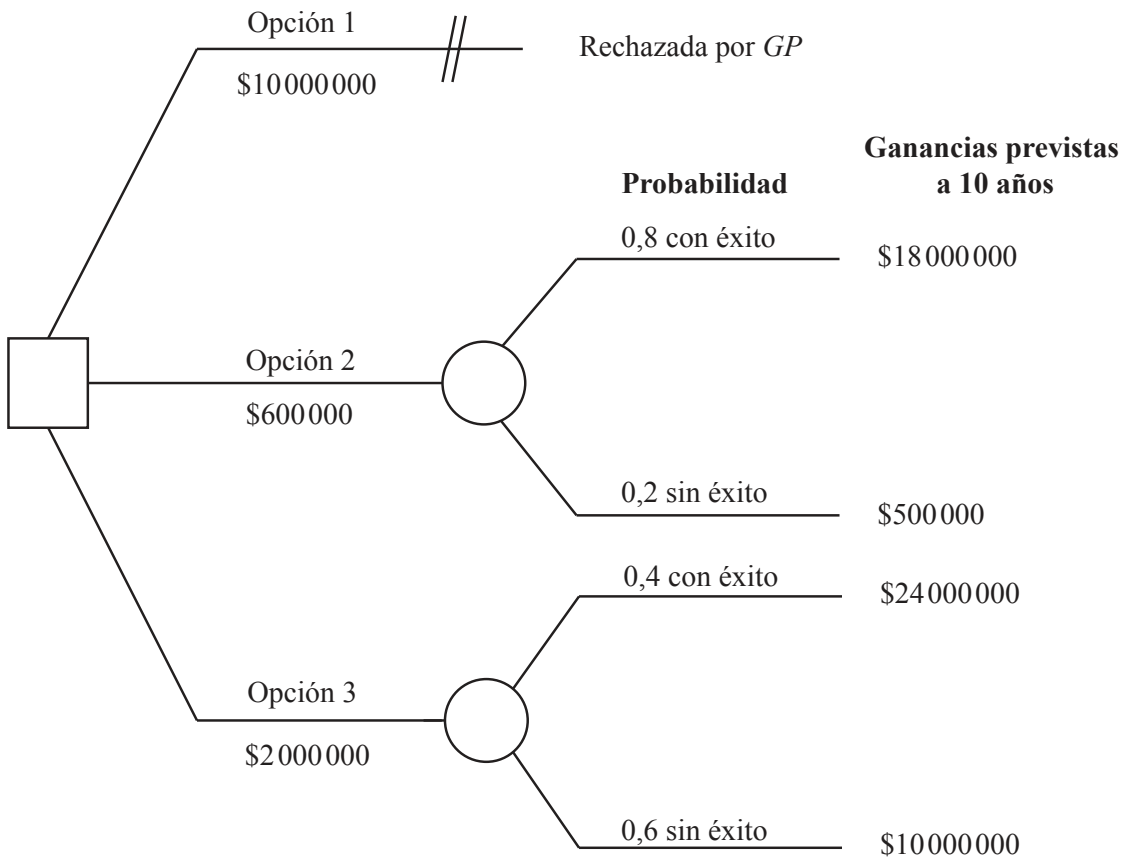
Opción 1

\$10 000 000

Rechazada por *GP*

Ganancias previstas a 10 años

Probabilidad

0,8 con éxito

\$18 000 000

Opción 2

\$600 000

0,2 sin éxito

\$500 000

0,4 con éxito

\$24 000 000

Opción 3

\$2 000 000

0,6 sin éxito

\$10 000 000